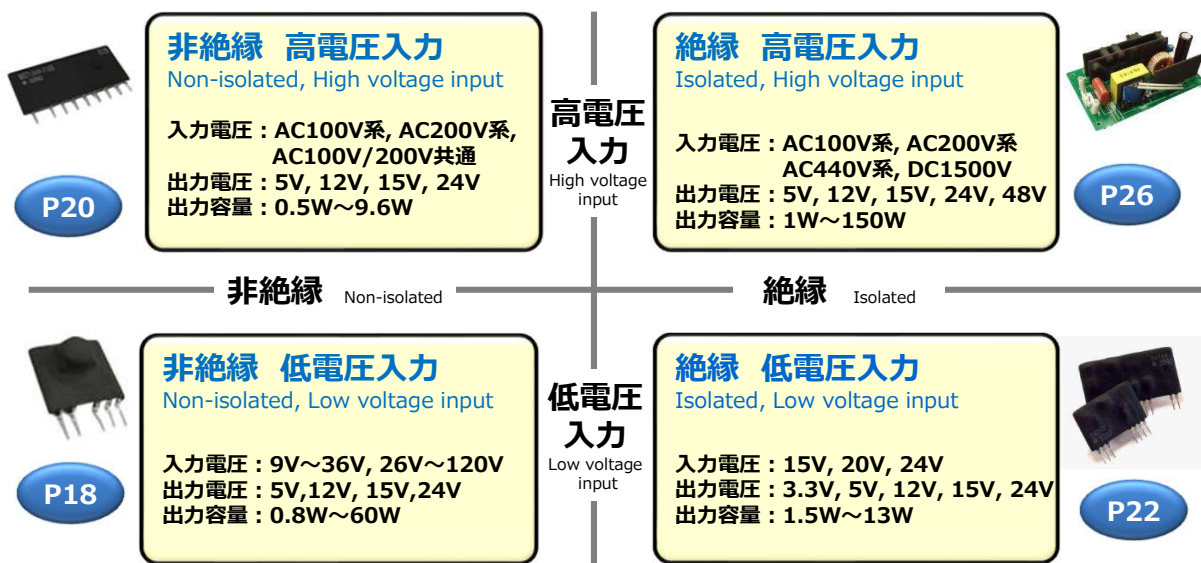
非絶縁　高電圧入力
Non-isolated, High voltage input

入力電圧：AC100V系, AC200V系, AC100V/200V共通
出力電圧：5V, 12V, 15V, 24V
出力容量：0.5W～9.6W

P20

高電圧入力
High voltage input

絶縁　高電圧入力
Isolated, High voltage input

入力電圧：AC100V系, AC200V系 AC440V系, DC1500V
出力電圧：5V, 12V, 15V, 24V, 48V
出力容量：1W～150W

P26

非絶縁 Non-isolated

絶縁 Isolated

非絶縁　低電圧入力
Non-isolated, Low voltage input

入力電圧：9V～36V, 26V～120V
出力電圧：5V,12V, 15V,24V
出力容量：0.8W～60W

P18

低電圧入力
Low voltage input

絶縁　低電圧入力
Isolated, Low voltage input

入力電圧：15V, 20V, 24V
出力電圧：3.3V, 5V, 12V, 15V, 24V
出力容量：1.5W～13W

P22